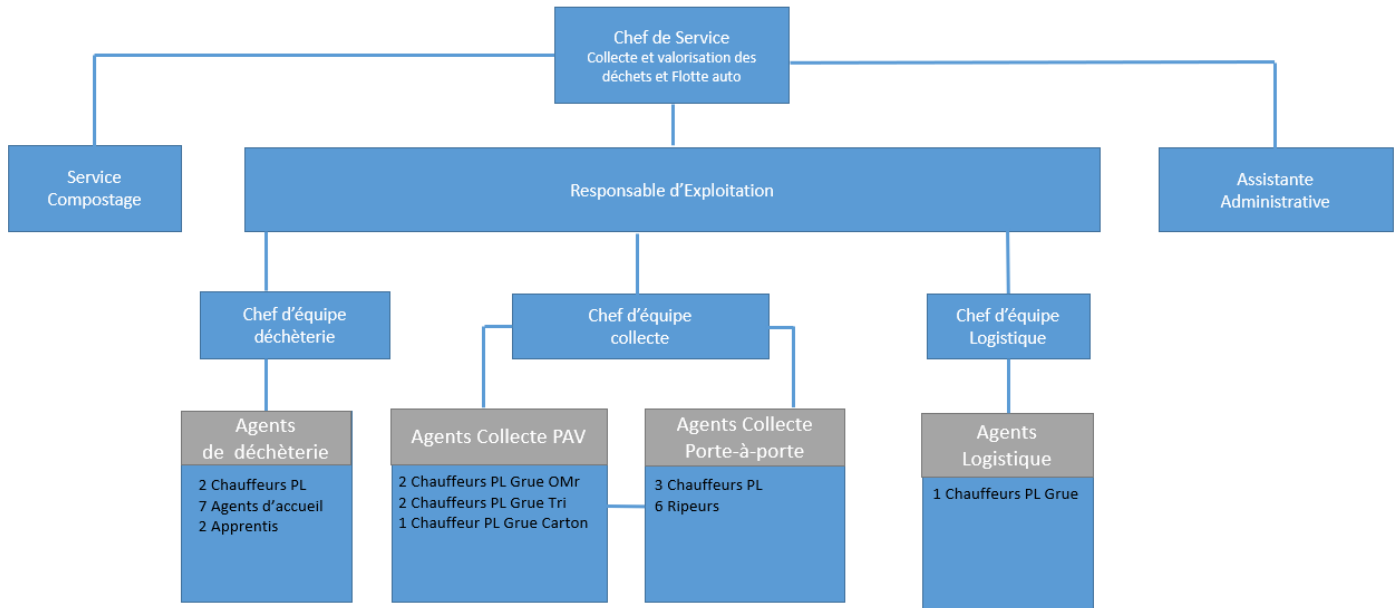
Chef de Service
Collecte et valorisation des déchets et Flotte auto

Service Compostage

Responsable d’Exploitation

Assistante Administrative

Chef d’équipe déchèterie

Chef d’équipe collecte

Chef d’équipe Logistique

Agents de déchèterie
2 Chauffeurs PL
7 Agents d’accueil
2 Apprentis

Agents Collecte PAV
2 Chauffeurs PL Grue OMr
2 Chauffeurs PL Grue Tri
1 Chauffeur PL Grue Carton

Agents Collecte Porte-à-porte
3 Chauffeurs PL
6 Ripeurs

Agents Logistique
1 Chauffeurs PL Grue